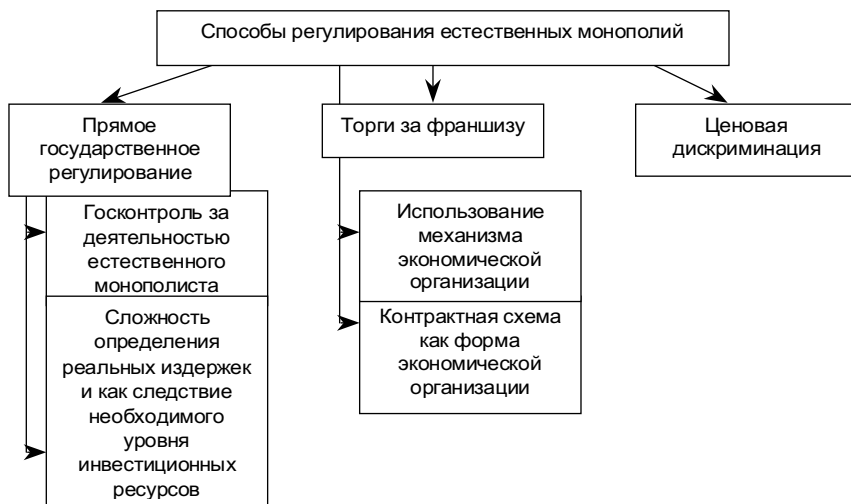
Способы регулирования естественных монополий

Прямое государственное регулирование

Торги за франшизу

Ценовая дискриминация

Госконтроль за деятельностью естественного монополиста

Сложность определения реальных издержек и как следствие необходимого уровня инвестиционных ресурсов

Использование механизма экономической организации

Контрактная схема как форма экономической организации